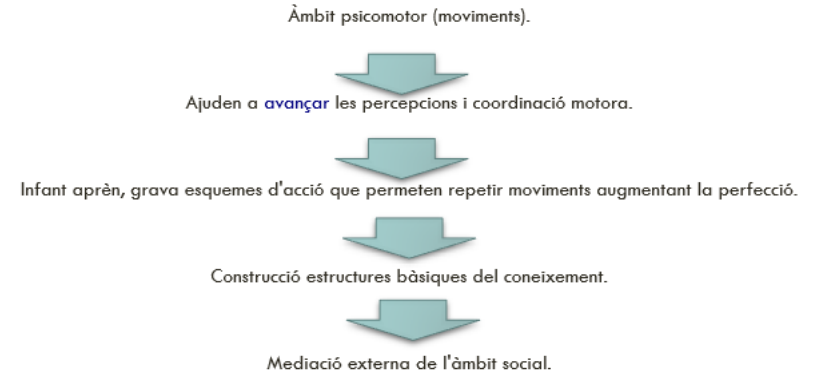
Àmbit psicomotor (moviments).

Ajuden a avançar les percepcions i coordinació motora.

Infant aprèn, grava esquemes d'acció que permeten repetir moviments augmentant la perfecció.

Construcció estructures bàsiques del coneixement.

Mediació externa de l'àmbit social.